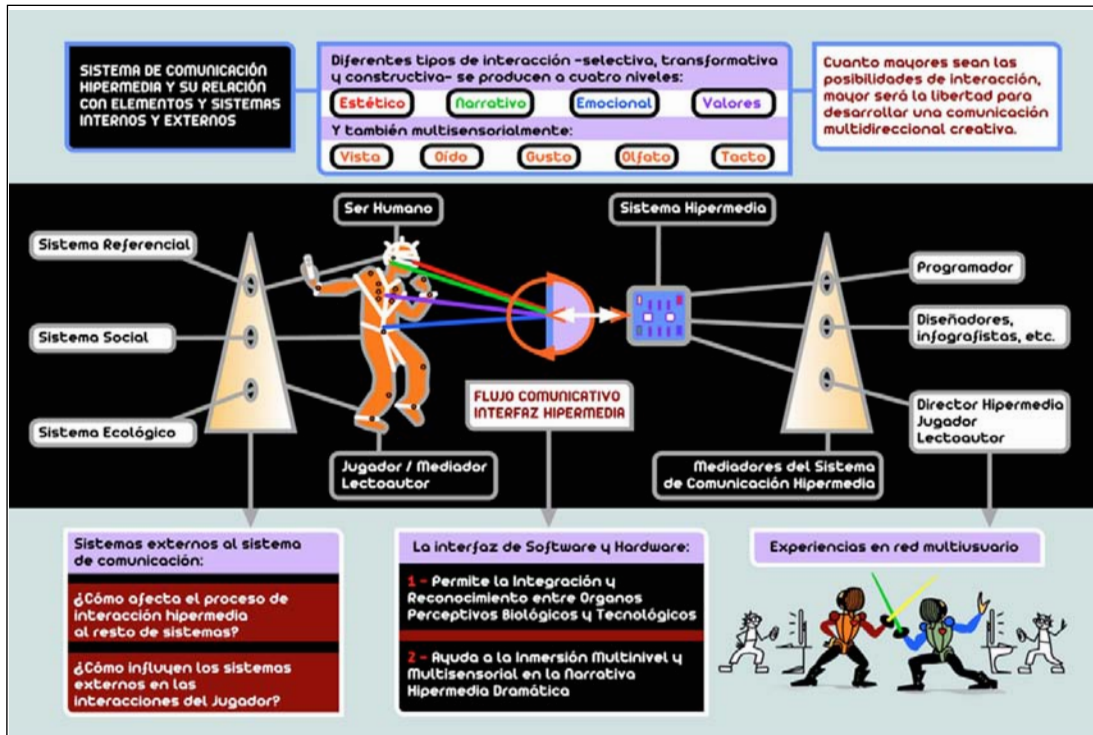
SISTEMA DE COMUNICACIÓN HIPERMEDIA Y SU RELACIÓN CON ELEMENTOS Y SISTEMAS INTERNOS Y EXTERNOS

Diferentes tipos de interacción -selectiva, transformativa y constructiva- se producen a cuatro niveles:

Estético
Narrativo
Emocional
Valores

Y también multisensorialmente:

Vista
Oído
Gusto
Olfato
Tacto

Cuanto mayores sean las posibilidades de interacción, mayor será la libertad para desarrollar una comunicación multidireccional creativa.

Ser Humano

Sistema Hipermedia

Sistema Referencial

Sistema Social

Sistema Ecológico

Programador

Diseñadores, infografistas, etc.

Director Hipermedia
Jugador
Lectoautor

FLUJO COMUNICATIVO
INTERFAZ HIPERMEDIA

Jugador / Mediador
Lectoautor

Mediadores del Sistema de Comunicación Hipermedia

Sistemas externos al sistema de comunicación:

¿Cómo afecta el proceso de interacción hipermedia al resto de sistemas?

¿Cómo influyen los sistemas externos en las interacciones del Jugador?

La interfaz de Software y Hardware:

1 - Permite la Integración y Reconocimiento entre Órganos Perceptivos Biológicos y Tecnológicos

2 - Ayuda a la Inmersión Multinivel y Multisensorial en la Narrativa Hipermedia Dramática

Experiencias en red multiusuario